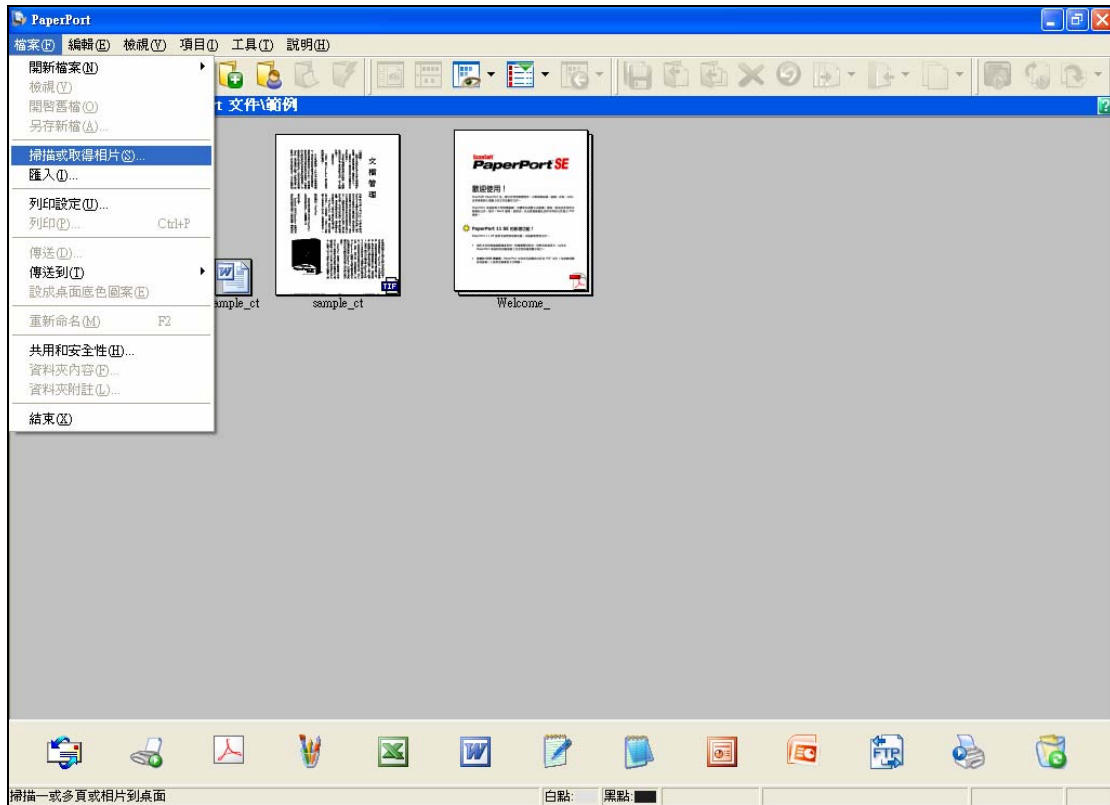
PaperPort

檔案(F) 編輯(E) 檢視(V) 項目(I) 工具(T) 說明(H)

開新檔案(N)
檢視(V)
開啟舊檔(O)
另存新檔(A)...
掃描或取得相片(S)...
匯入(I)...
列印設定(U)...
列印(P)... Ctrl+P
傳送(D)...
傳送到(T)
設成桌面底色圖案(E)
重新命名(M) F2
共用和安全性(H)...
資料夾內容(F)...
資料夾附註(L)...
結束(X)

t 文件\範例

ample_ct

文檔管理

TIF

sample_ct

PaperPort SE

歡迎使用！

PaperPort 11 SE

Welcome_

FTP

掃描一或多頁或相片到桌面

白點:

黑點: